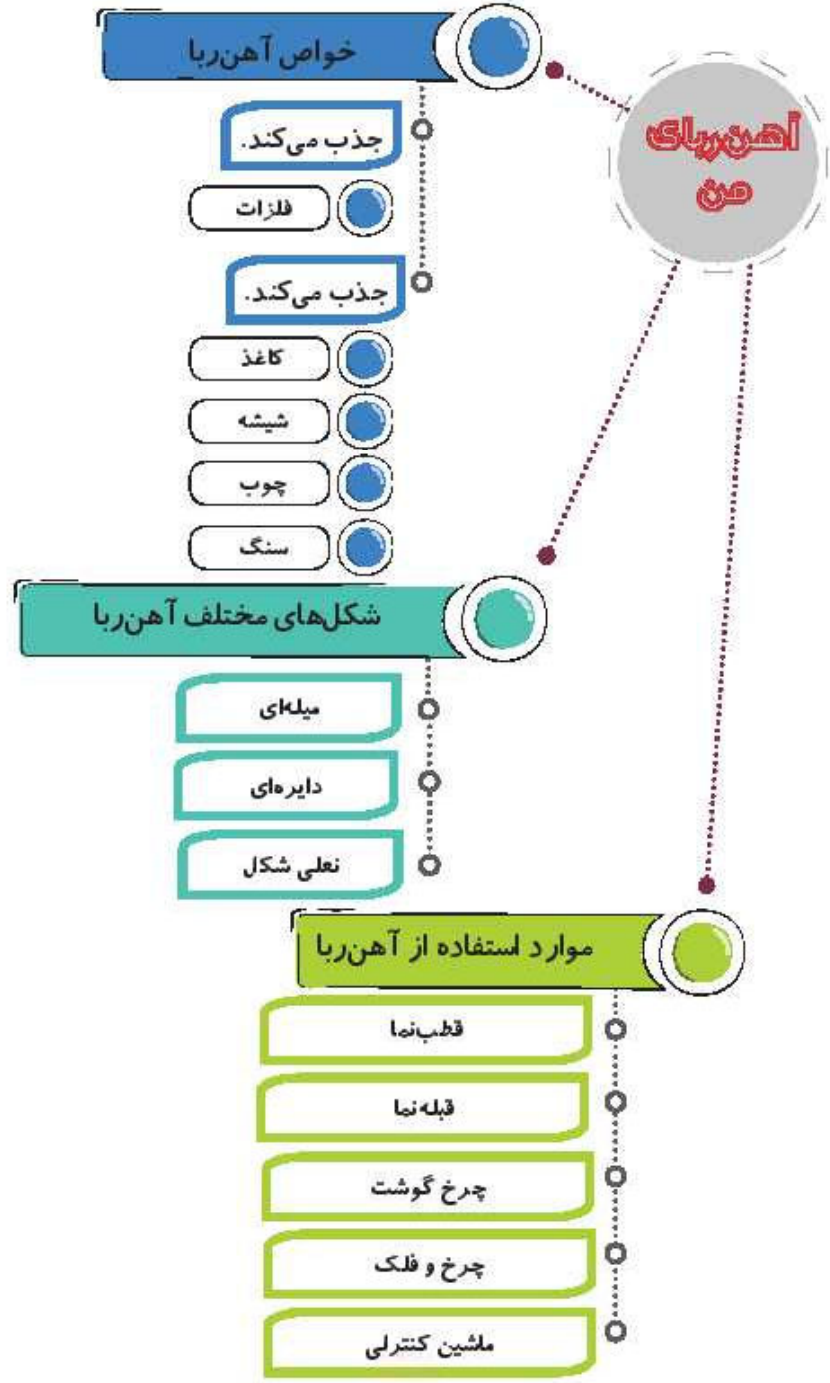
آهن‌ربای من

خواص آهن‌ربا

جذب می‌کند.

فلزات

جذب می‌کند.

کاغذ

شیشه

چوب

سنگ

شکل‌های مختلف آهن‌ربا

میله‌ای

دایره‌ای

نعلی شکل

موارد استفاده از آهن‌ربا

قطب‌نما

قبله‌نما

چرخ گوشت

چرخ و فلک

ماشین کنترلی